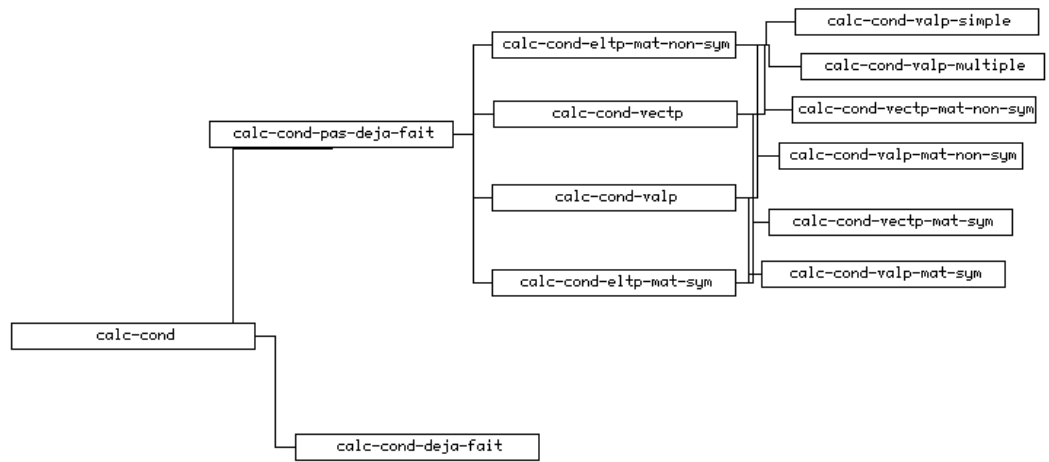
calc-cond-valp-simple

calc-cond-eltp-mat-non-sym

calc-cond-valp-multiple

calc-cond-vectp

calc-cond-vectp-mat-non-sym

calc-cond-pas-deja-fait

calc-cond-valp-mat-non-sym

calc-cond-valp

calc-cond-vectp-mat-sym

calc-cond-eltp-mat-sym

calc-cond-valp-mat-sym

calc-cond

calc-cond-deja-fait